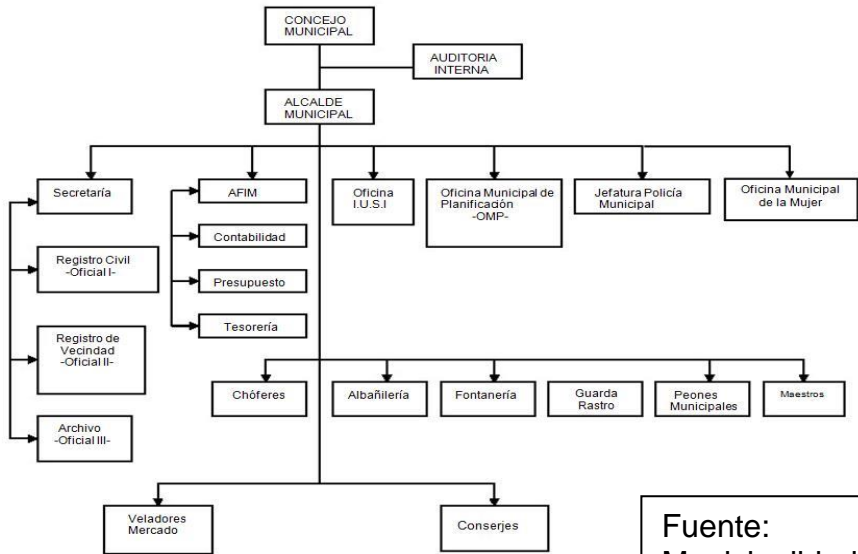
CONCEJO MUNICIPAL

AUDITORIA INTERNA

ALCALDE MUNICIPAL

Secretaría

Registro Civil -Oficial I-

Registro de Vecindad -Oficial II-

Archivo -Oficial III-

AFIM

Contabilidad

Presupuesto

Tesorería

Oficina I.U.S.I

Oficina Municipal de Planificación -OMP-

Jefatura Policía Municipal

Oficina Municipal de la Mujer

Chóferes

Albañilería

Fontanería

Guarda Rastro

Peones Municipales

Maestros

Veladores Mercado

Conserjes

Fuente:
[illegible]